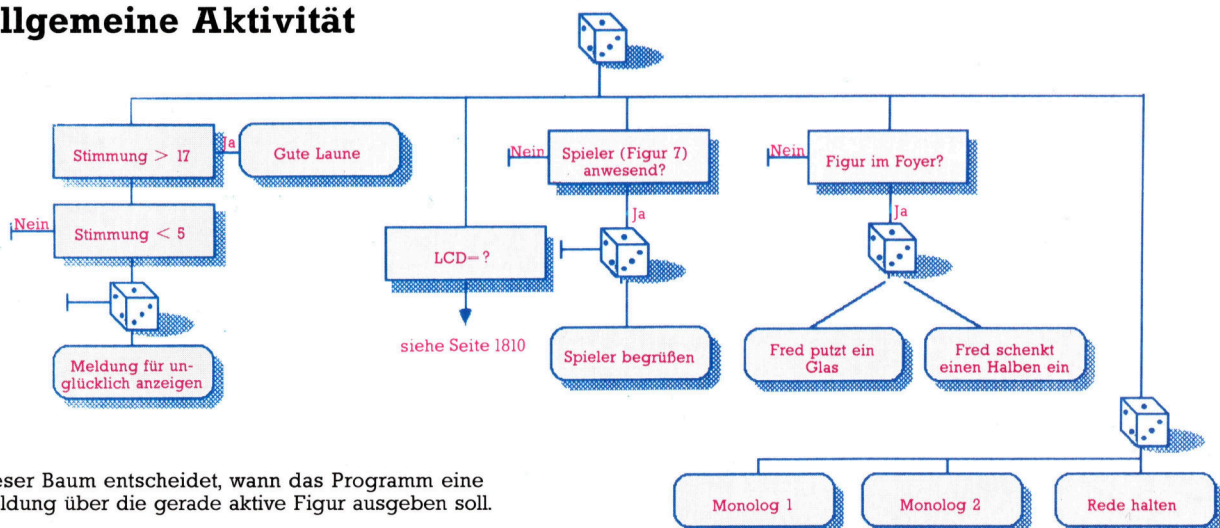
llgemeine Aktivität

Stimmung > 17

Ja

Gute Laune

Nein

Stimmung < 5

Meldung für unglücklich anzeigen

LCD=?

siehe Seite 1810

Nein

Spieler (Figur 7) anwesend?

Ja

Spieler begrüßen

Nein

Figur im Foyer?

Ja

Fred putzt ein Glas

Fred schenkt einen Halben ein

Monolog 1

Monolog 2

Rede halten

eser Baum entscheidet, wann das Programm eine ldung über die gerade aktive Figur ausgeben soll.